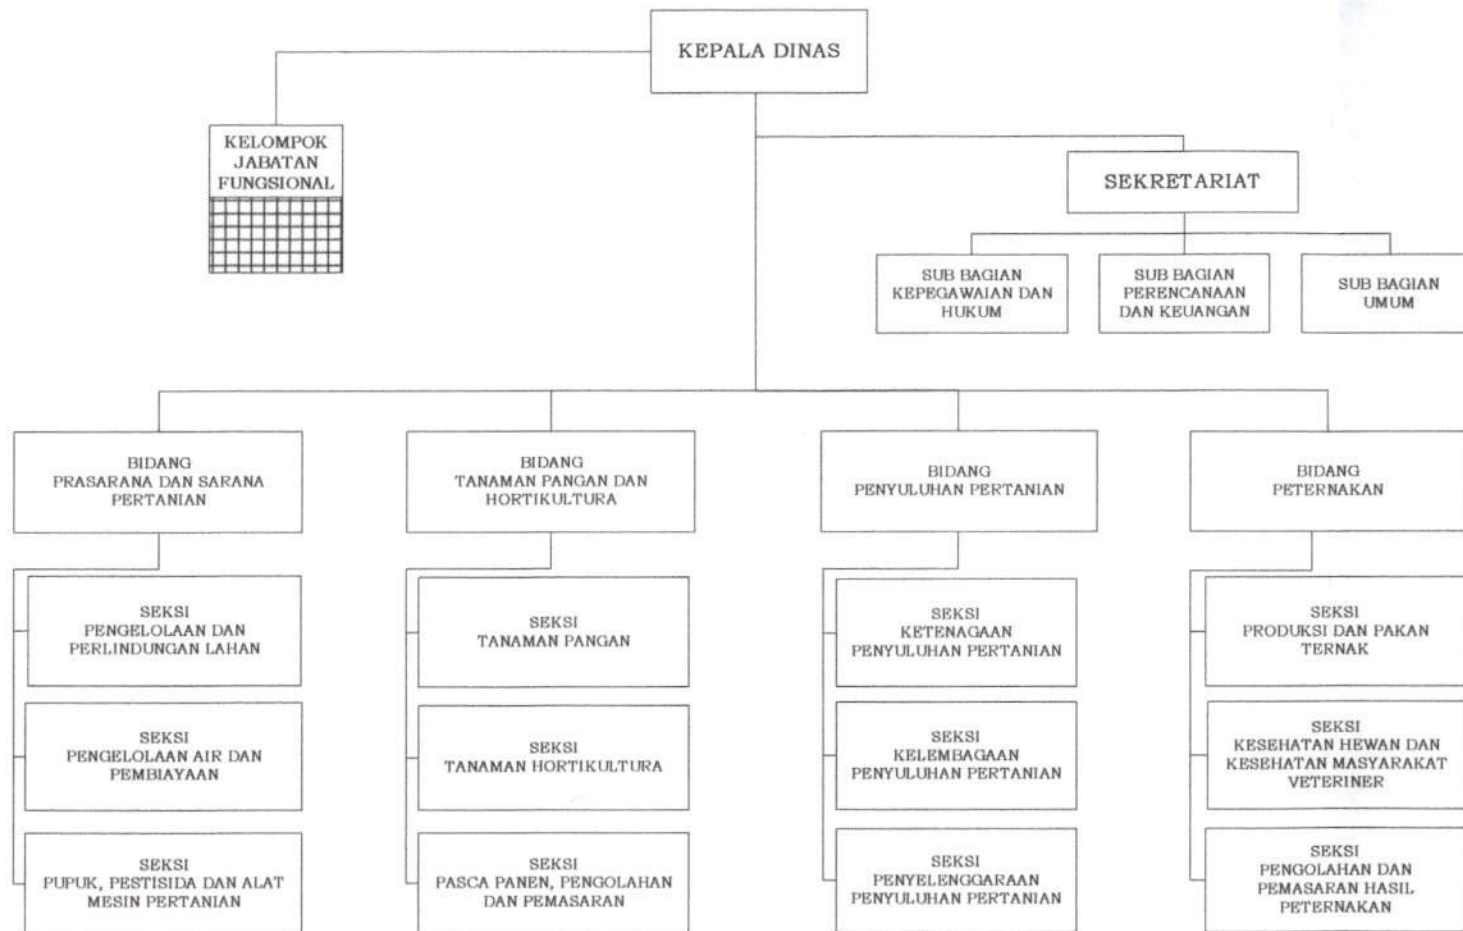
KEPALA DINAS

KELOMPOK JABATAN FUNGSIONAL

SEKRETARIAT

SUB BAGIAN KEPEGAWAIAN DAN HUKUM

SUB BAGIAN PERENCANAAN DAN KEUANGAN

SUB BAGIAN UMUM

BIDANG PRASARANA DAN SARANA PERTANIAN

SEKSI PENGELOLAAN DAN PERLINDUNGAN LAHAN

SEKSI PENGELOLAAN AIR DAN PEMBIAYAAN

SEKSI PUPUK, PESTISIDA DAN ALAT MESIN PERTANIAN

BIDANG TANAMAN PANGAN DAN HORTIKULTURA

SEKSI TANAMAN PANGAN

SEKSI TANAMAN HORTIKULTURA

SEKSI PASCA PANEN, PENGOLAHAN DAN PEMASARAN

BIDANG PENYULUHAN PERTANIAN

SEKSI KETENAGAAN PENYULUHAN PERTANIAN

SEKSI KELEMBAGAAN PENYULUHAN PERTANIAN

SEKSI PENYELENGGARAAN PENYULUHAN PERTANIAN

BIDANG PETERNAKAN

SEKSI PRODUKSI DAN PAKAN TERNAK

SEKSI KESEHATAN HEWAN DAN KESEHATAN MASYARAKAT VETERINER

SEKSI PENGOLAHAN DAN PEMASARAN HASIL PETERNAKAN